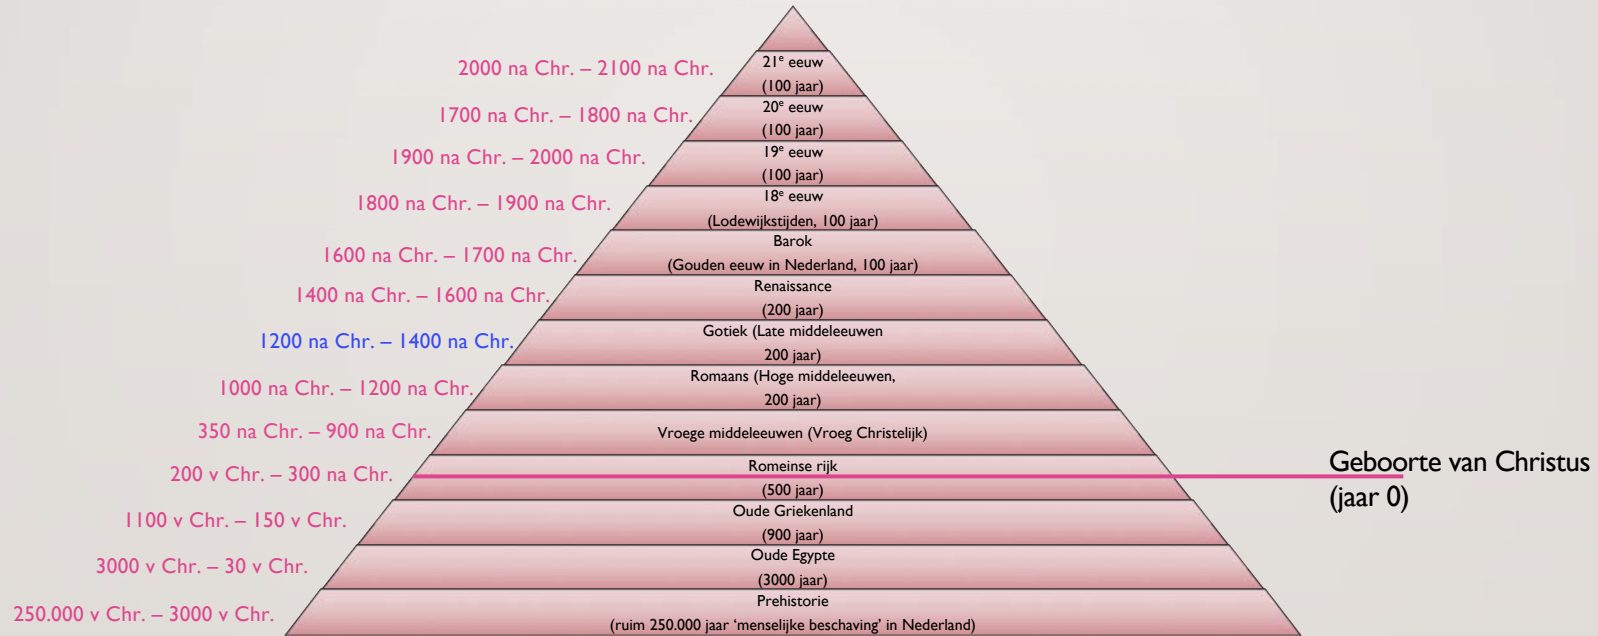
2000 na Chr. – 2100 na Chr.
21$^{e}$ eeuw
(100 jaar)

1700 na Chr. – 1800 na Chr.
20$^{e}$ eeuw
(100 jaar)

1900 na Chr. – 2000 na Chr.
19$^{e}$ eeuw
(100 jaar)

1800 na Chr. – 1900 na Chr.
18$^{e}$ eeuw
(Lodewijkstijden, 100 jaar)

1600 na Chr. – 1700 na Chr.
Barok
(Gouden eeuw in Nederland, 100 jaar)

1400 na Chr. – 1600 na Chr.
Renaissance
(200 jaar)

1200 na Chr. – 1400 na Chr.
Gotiek (Late middeleeuwen
200 jaar)

1000 na Chr. – 1200 na Chr.
Romaans (Hoge middeleeuwen,
200 jaar)

350 na Chr. – 900 na Chr.
Vroege middeleeuwen (Vroeg Christelijk)

200 v Chr. – 300 na Chr.
Romeinse rijk
(500 jaar)

Geboorte van Christus
(jaar 0)

1100 v Chr. – 150 v Chr.
Oude Griekenland
(900 jaar)

3000 v Chr. – 30 v Chr.
Oude Egypte
(3000 jaar)

250.000 v Chr. – 3000 v Chr.
Prehistorie
(ruim 250.000 jaar 'menselijke beschaving' in Nederland)